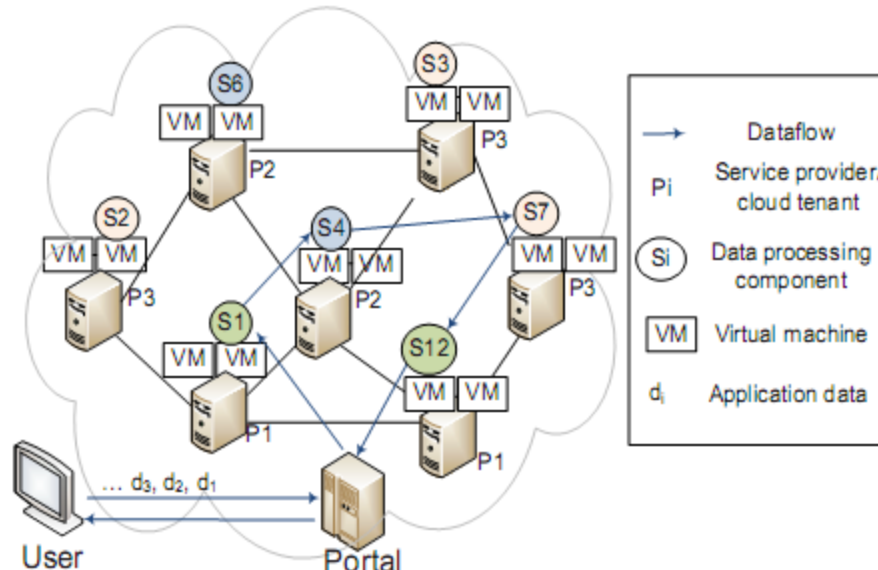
S6
VM VM
P2
S3
VM VM
P3
S2
VM VM
P3
S4
VM VM
P2
S7
VM VM
P3
S1
VM VM
P1
S12
VM VM
P1
... $d_3$, $d_2$, $d_1$
User
Portal

Dataflow
Pi Service provider/ cloud tenant
Si Data processing component
VM Virtual machine
$d_i$ Application data